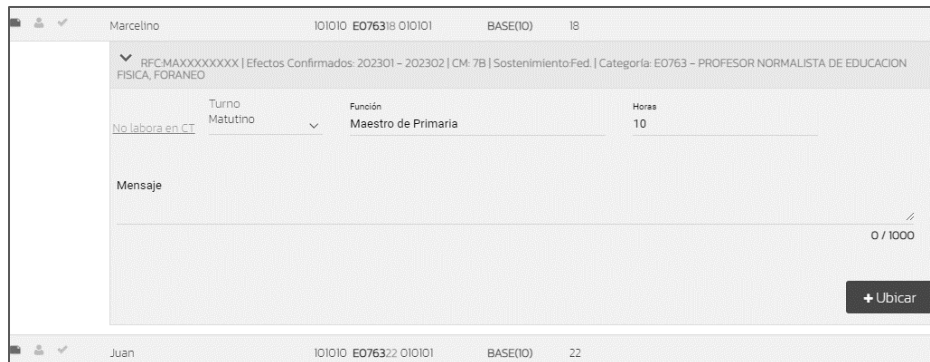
Marcelino 101010 E076318 010101 BASE(10) 18

RFC:MAXXXXXXXX | Efectos Confirmados: 202301 - 202302 | CM: 7B | Sostenimiento:Fed. | Categoría: E0763 - PROFESOR NORMALISTA DE EDUCACION FISICA, FORANEO

No labora en CT

Turno
Matutino

Función
Maestro de Primaria

Horas
10

Mensaje

0 / 1000

+ Ubicar

Juan 101010 E076322 010101 BASE(10) 22